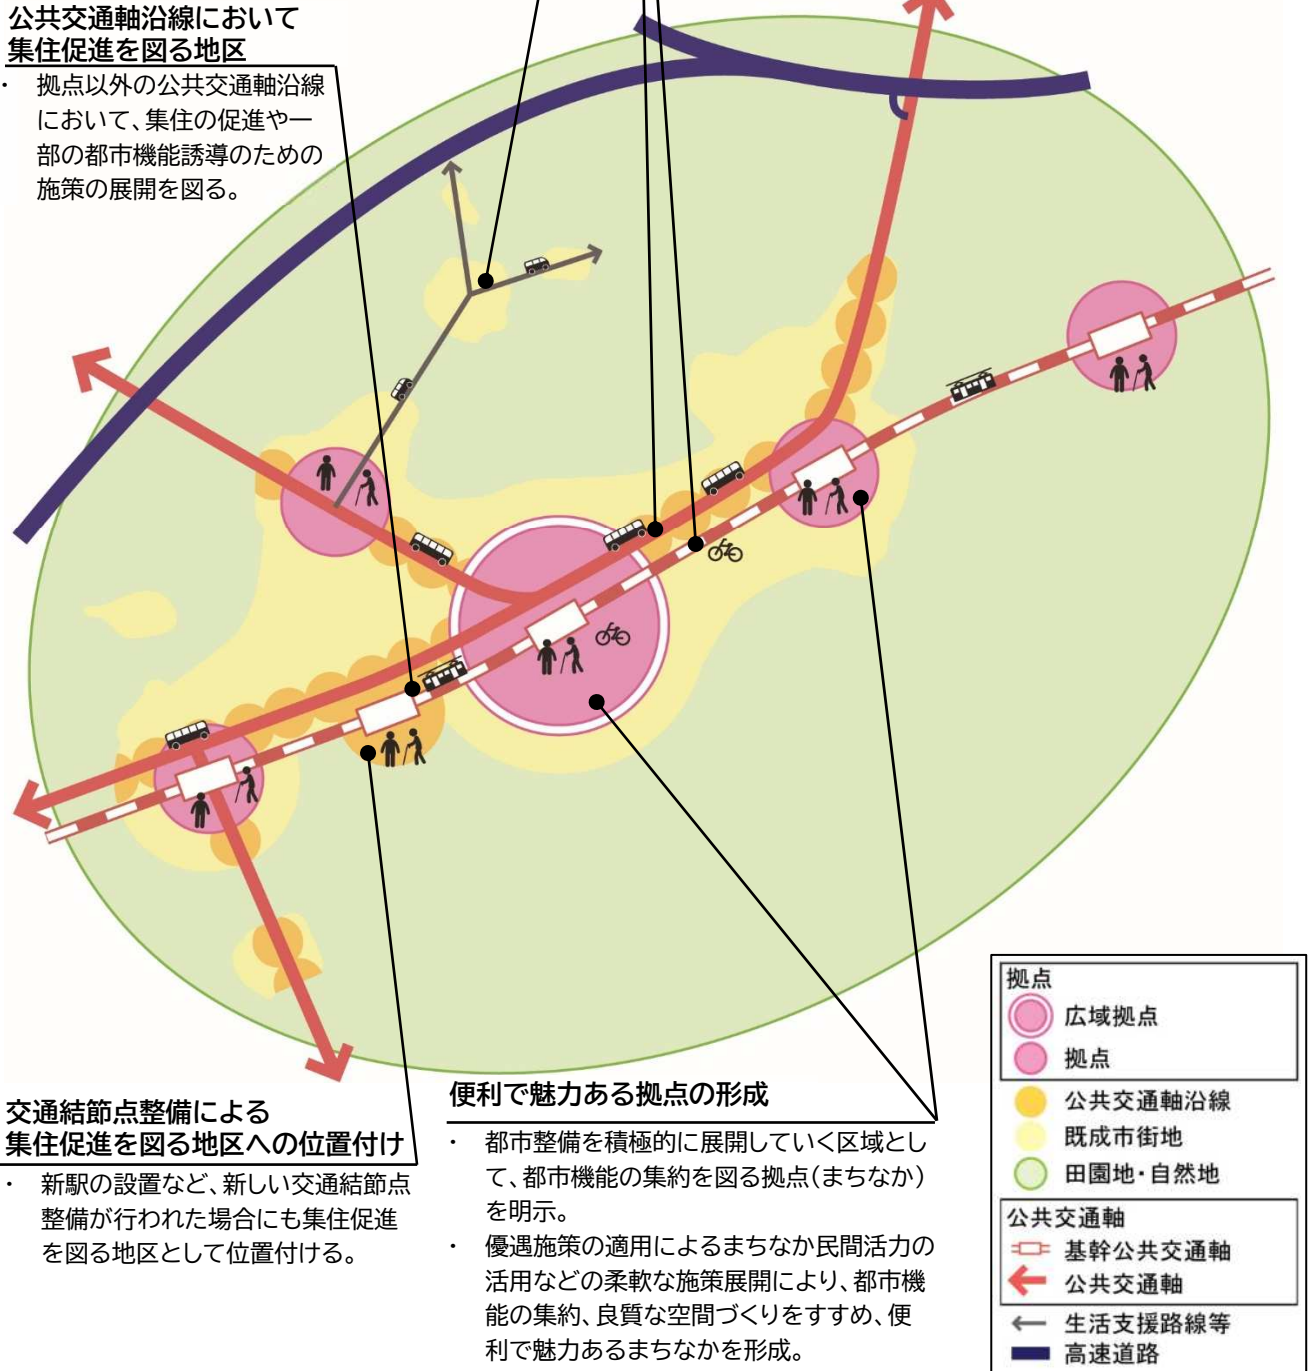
公共交通軸沿線において
集住促進を図る地区

・ 拠点以外の公共交通軸沿線において、集住の促進や一部の都市機能誘導のための施策の展開を図る。

交通結節点整備による
集住促進を図る地区への位置付け

・ 新駅の設置など、新しい交通結節点整備が行われた場合にも集住促進を図る地区として位置付ける。

便利で魅力ある拠点の形成

・ 都市整備を積極的に展開していく区域として、都市機能の集約を図る拠点(まちなか)を明示。
・ 優遇施策の適用によるまちなか民間活力の活用などの柔軟な施策展開により、都市機能の集約、良質な空間づくりをすすめ、便利で魅力あるまちなかを形成。

拠点
広域拠点
拠点
公共交通軸沿線
既成市街地
田園地・自然地
公共交通軸
基幹公共交通軸
公共交通軸
生活支援路線等
高速道路